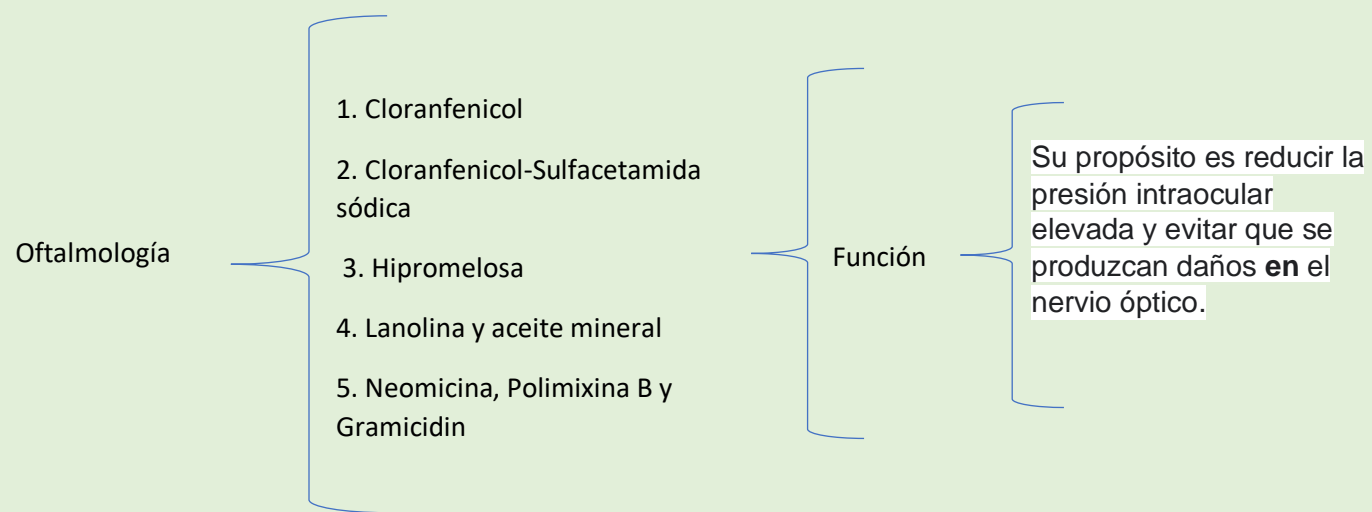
Oftalmología

1. Cloranfenicol

2. Cloranfenicol-Sulfacetamida sódica

3. Hipromelosa

4. Lanolina y aceite mineral

5. Neomicina, Polimixina B y Gramicidin

Función

Su propósito es reducir la presión intraocular elevada y evitar que se produzcan daños **en** el nervio óptico.